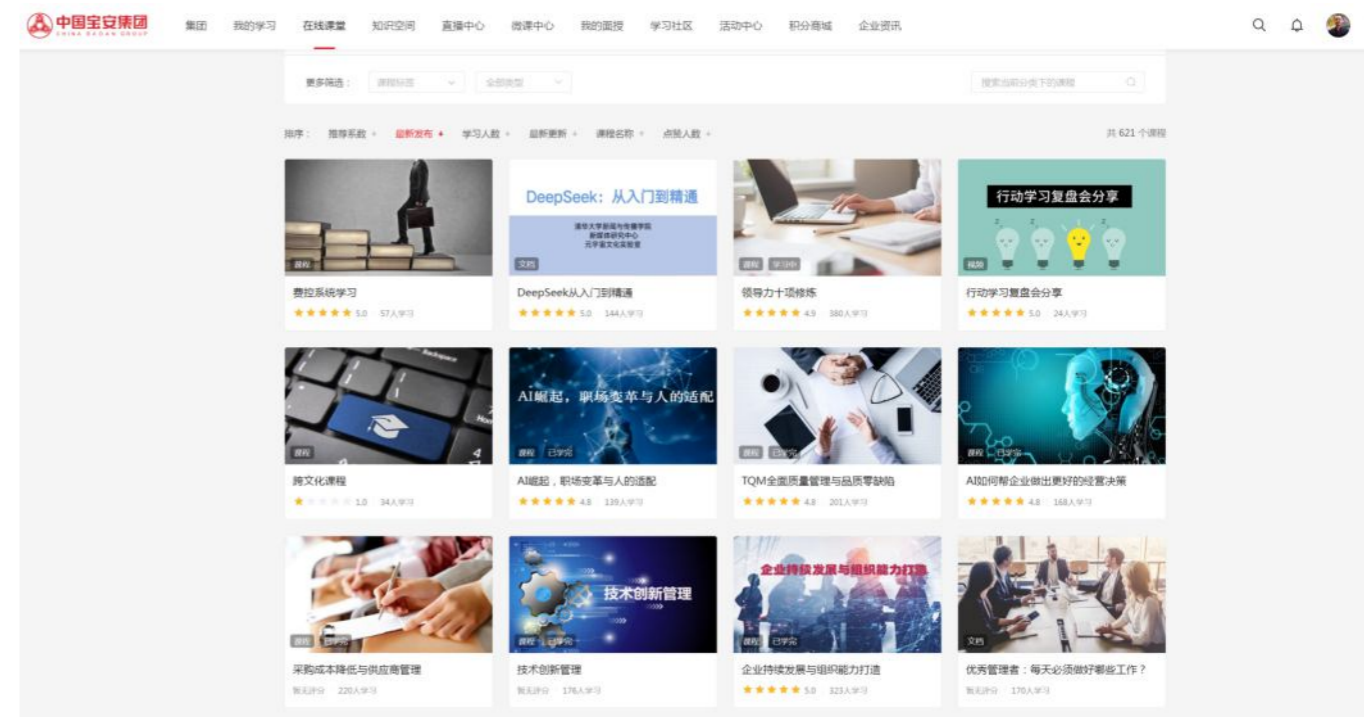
中国宝安集团 CHINA BAOAN GROUP

集团 我的学习 在线课堂 知识空间 直播中心 微课中心 我的面授 学习社区 活动中心 积分商城 企业资讯

更多筛选： 课程标签 全部类型 搜索当前分类下的课程

排序： 推荐系数 最新发布 学习人数 最新更新 课程名称 点赞人数 共 621 个课程

课程
费控系统学习
5.0 57人学习

DeepSeek：从入门到精通
清华大学新闻与传播学院 新媒体研究中心 元宇宙文化实验室
文档
DeepSeek从入门到精通
5.0 144人学习

课程 学习中
领导力十项修炼
4.9 380人学习

行动学习复盘会分享
视频
行动学习复盘会分享
5.0 24人学习

课程
跨文化课程
1.0 34人学习

AI崛起，职场变革与人的适配
课程 已学完
AI崛起，职场变革与人的适配
4.8 139人学习

课程 已学完
TQM全面质量管理与品质零缺陷
4.8 201人学习

课程 已学完
AI如何帮企业做出更好的经营决策
4.8 168人学习

课程 已学完
采购成本降低与供应商管理
暂无评分 220人学习

技术创新管理
课程 已学完
技术创新管理
暂无评分 176人学习

企业持续发展与组织能力打造
课程 已学完
企业持续发展与组织能力打造
5.0 323人学习

文档
优秀管理者：每天必须做好哪些工作？
暂无评分 170人学习